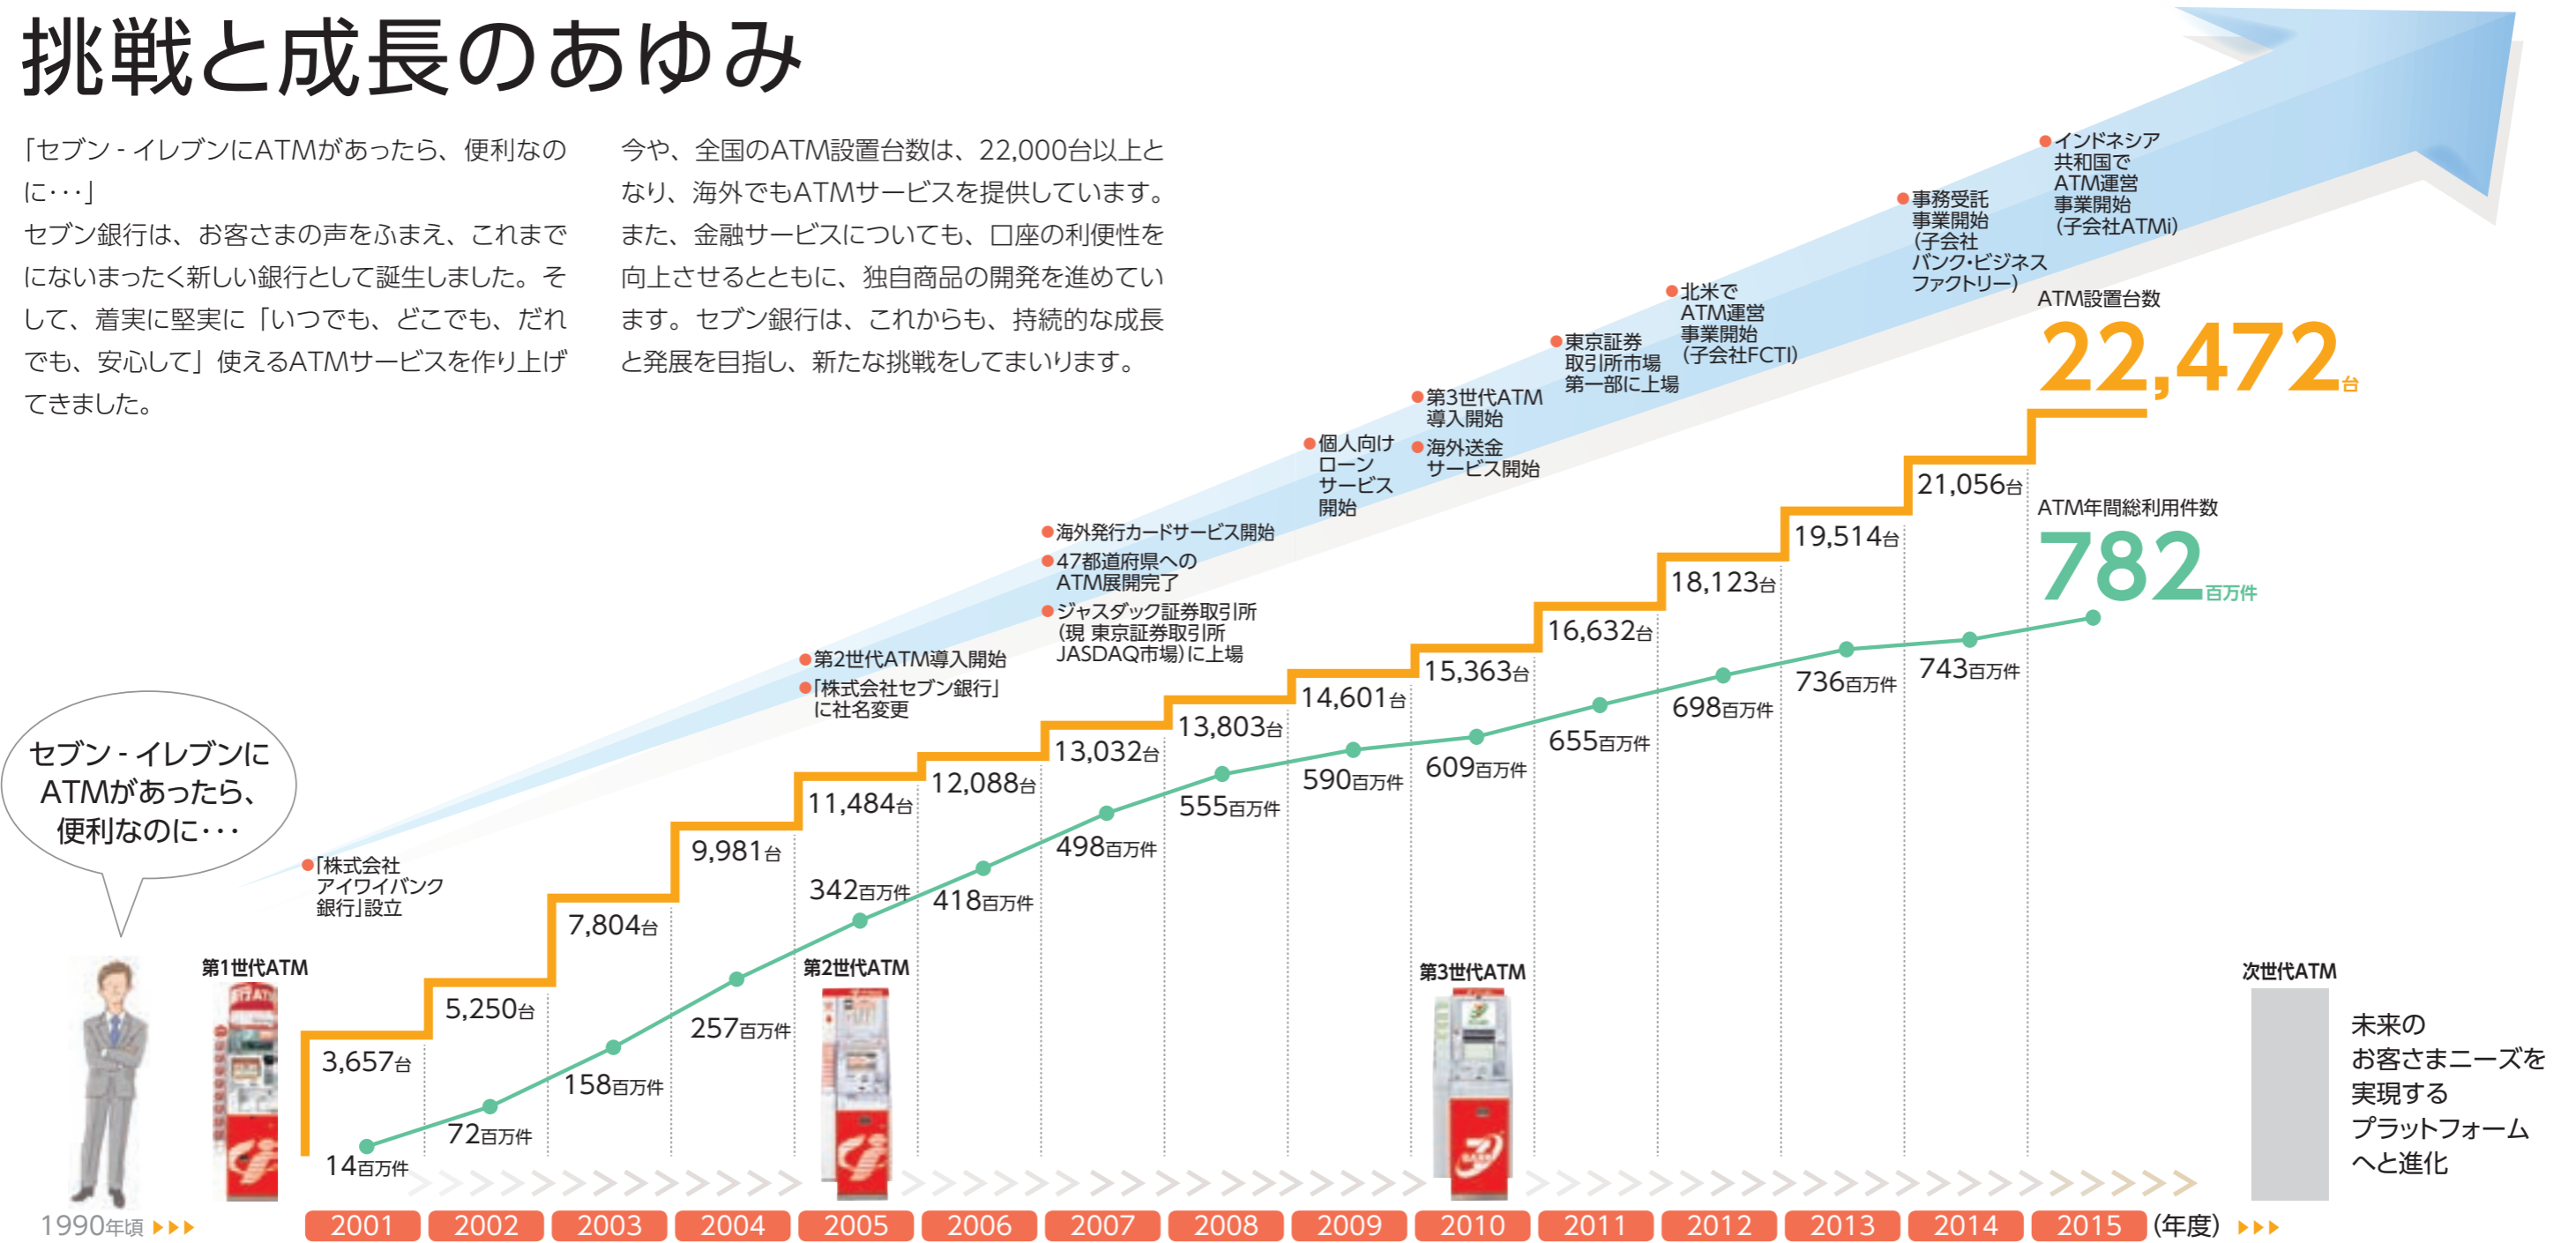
挑戦と成長のあゆみ

「セブン - イレブンにATMがあったら、便利なのに･･･」
セブン銀行は、お客さまの声をふまえ、これまでにないまったく新しい銀行として誕生しました。そして、着実に堅実に「いつでも、どこでも、だれでも、安心して」使えるATMサービスを作り上げてきました。

今や、全国のATM設置台数は、22,000台以上となり、海外でもATMサービスを提供しています。また、金融サービスについても、口座の利便性を向上させるとともに、独自商品の開発を進めています。セブン銀行は、これからも、持続的な成長と発展を目指し、新たな挑戦をしてまいります。

セブン - イレブンにATMがあったら、便利なのに･･･

●「株式会社アイワイバンク銀行」設立
●第2世代ATM導入開始
●「株式会社セブン銀行」に社名変更
●海外発行カードサービス開始
●47都道府県へのATM展開完了
●ジャスダック証券取引所（現 東京証券取引所JASDAQ市場）に上場
●個人向けローンサービス開始
●第3世代ATM導入開始
●海外送金サービス開始
●東京証券取引所市場第一部に上場
●北米でATM運営事業開始（子会社FCTI）
●事務受託事業開始（子会社バンク･ビジネスファクトリー）
●インドネシア共和国でATM運営事業開始（子会社ATMi）

ATM設置台数
22,472台

ATM年間総利用件数
782百万件

3,657台
5,250台
7,804台
9,981台
11,484台
12,088台
13,032台
13,803台
14,601台
15,363台
16,632台
18,123台
19,514台
21,056台

14百万件
72百万件
158百万件
257百万件
342百万件
418百万件
498百万件
555百万件
590百万件
609百万件
655百万件
698百万件
736百万件
743百万件

第1世代ATM
第2世代ATM
第3世代ATM
次世代ATM

未来のお客さまニーズを実現するプラットフォームへと進化

1990年頃 ▸▸▸
2001 2002 2003 2004 2005 2006 2007 2008 2009 2010 2011 2012 2013 2014 2015 (年度) ▸▸▸